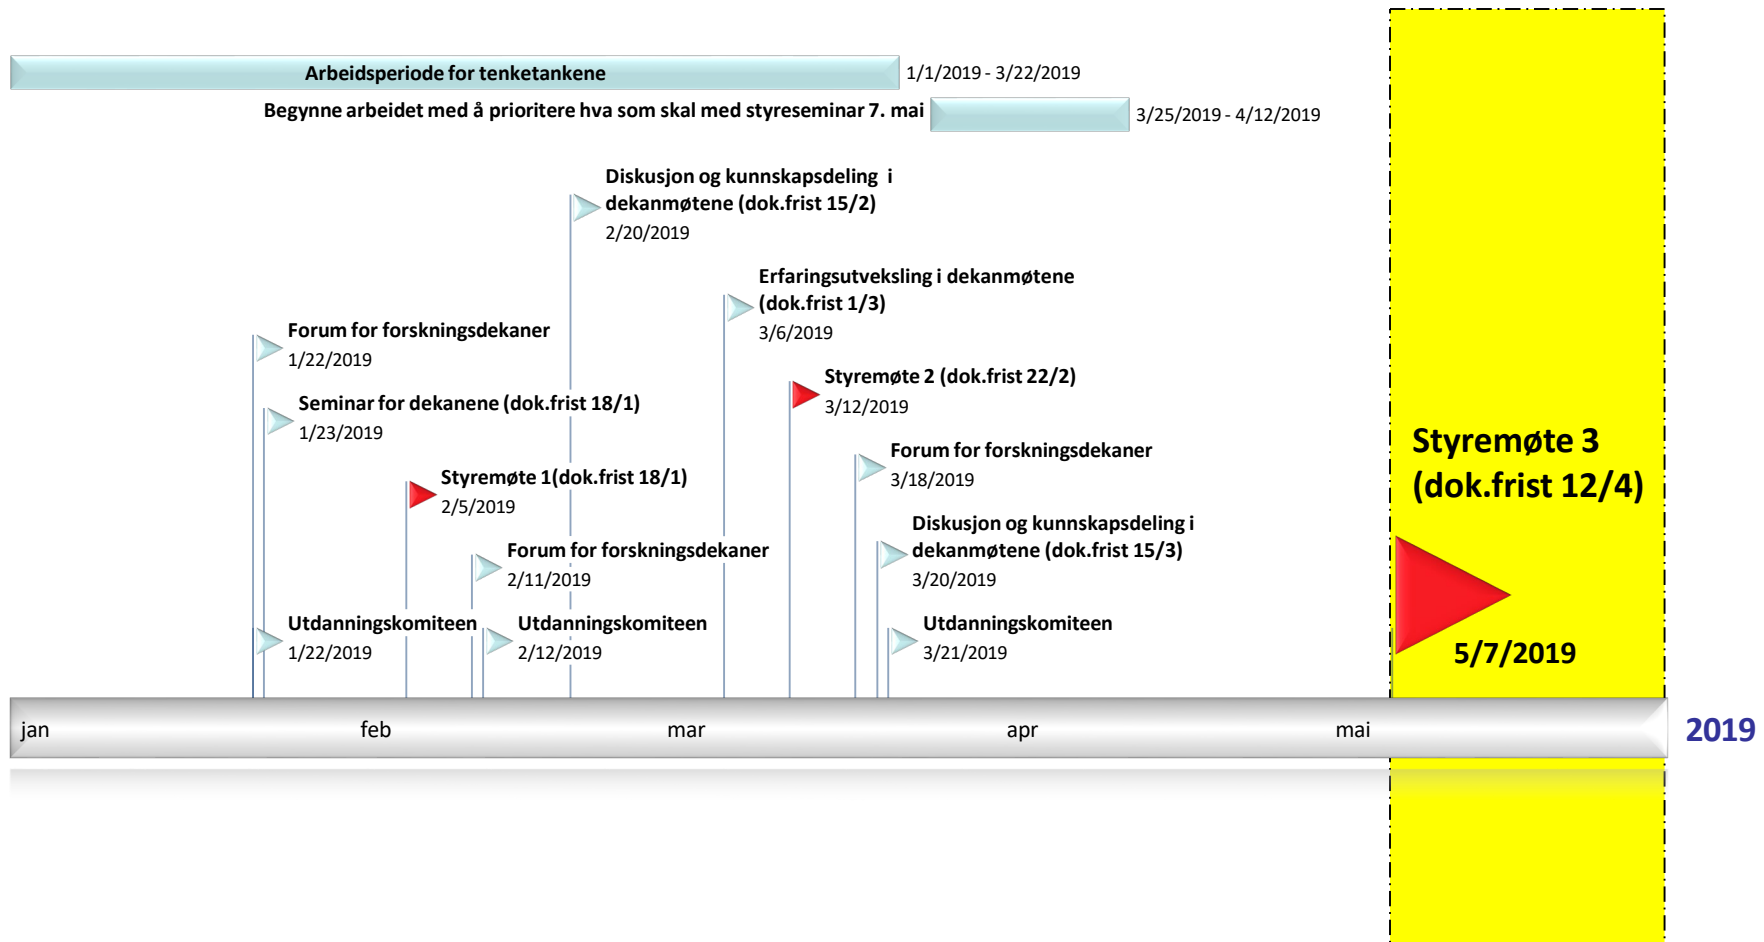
Arbeidsperiode for tenketankene 1/1/2019 - 3/22/2019

Begynne arbeidet med å prioritere hva som skal med styreseminar 7. mai 3/25/2019 - 4/12/2019

Diskusjon og kunnskapsdeling i dekanmøtene (dok.frist 15/2)
2/20/2019

Erfaringsutveksling i dekanmøtene (dok.frist 1/3)
3/6/2019

Forum for forskningsdekaner
1/22/2019

Styremøte 2 (dok.frist 22/2)
3/12/2019

Seminar for dekanene (dok.frist 18/1)
1/23/2019

Forum for forskningsdekaner
3/18/2019

Styremøte 1(dok.frist 18/1)
2/5/2019

Diskusjon og kunnskapsdeling i dekanmøtene (dok.frist 15/3)
3/20/2019

Forum for forskningsdekaner
2/11/2019

Utdanningskomiteen
1/22/2019

Utdanningskomiteen
2/12/2019

Utdanningskomiteen
3/21/2019

Styremøte 3 (dok.frist 12/4)

5/7/2019

jan feb mar apr mai

2019